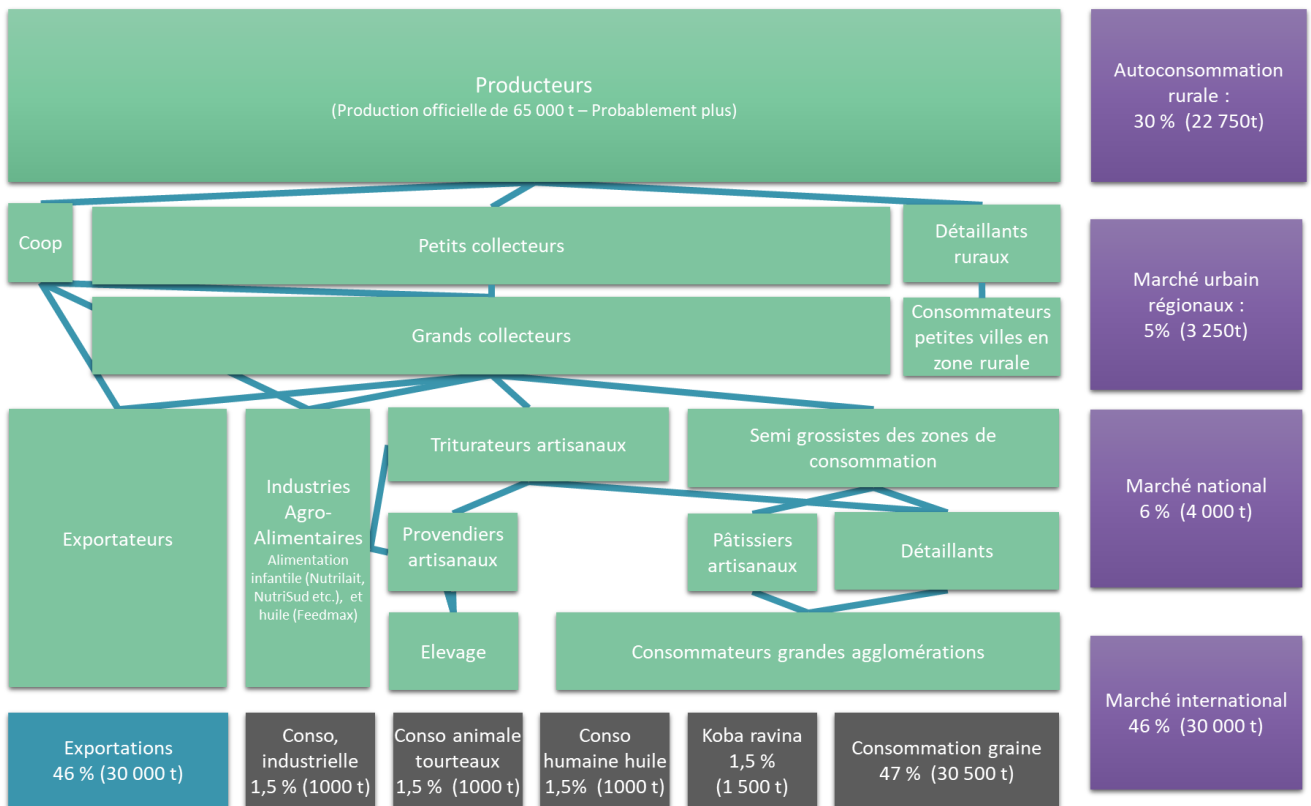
Producteurs
(Production officielle de 65 000 t – Probablement plus)

Autoconsommation rurale : 30 % (22 750t)

Coop

Petits collecteurs

Détaillants ruraux

Marché urbain régionaux : 5% (3 250t)

Grands collecteurs

Consommateurs petites villes en zone rurale

Exportateurs

Industries Agro-Alimentaires
Alimentation infantile (Nutrilait, NutriSud etc.), et huile (Feedmax)

Triturateurs artisanaux

Semi grossistes des zones de consommation

Marché national 6 % (4 000 t)

Provendiers artisanaux

Pâtissiers artisanaux

Détaillants

Elevage

Consommateurs grandes agglomérations

Marché international 46 % (30 000 t)

Exportations 46 % (30 000 t)

Conso, industrielle 1,5 % (1000 t)

Conso animale tourteaux 1,5 % (1000 t)

Conso humaine huile 1,5% (1000 t)

Koba ravina 1,5 % (1 500 t)

Consommation graine 47 % (30 500 t)